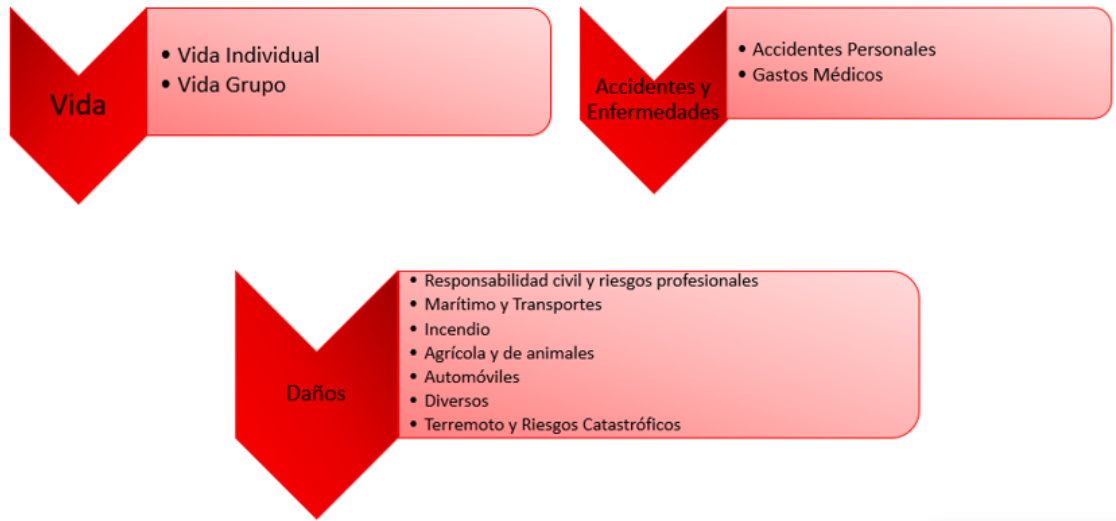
Vida

- Vida Individual
- Vida Grupo

Accidentes y Enfermedades

- Accidentes Personales
- Gastos Médicos

Daños

- Responsabilidad civil y riesgos profesionales
- Marítimo y Transportes
- Incendio
- Agrícola y de animales
- Automóviles
- Diversos
- Terremoto y Riesgos Catastróficos